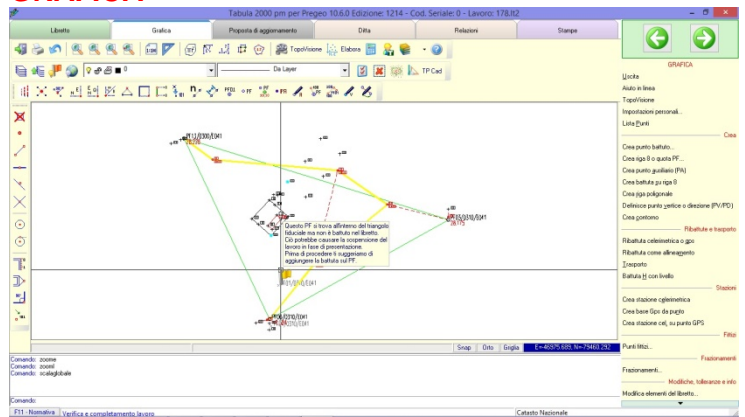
Tabula 2000 pm per Pregeo 10.6.0 Edizione: 1214 - Cod. Seriale: 0 - Lavoro: 178.t2

Libretto | Grafica | Proposta di aggiornamento | Ditta | Relazioni | Stampe

TopoVisione | Elabora

Da Layer

TP Cad

Questo PF si trova all'interno del triangolo fiduciale ma non è battuto nel libretto. Ciò potrebbe causare la sospensione del lavoro in fase di presentazione. Prima di procedere ti suggeriamo di aggiungere la battuta sul PF.

Snap | Orto | Griglia | E=46975.689, N=75463.292

Comando: zoome
Comando: zoomf
Comando: scalaglobale

Comando:

F11 - Normativa | Verifica e completamento lavoro | Catasto Nazionale

GRAFICA

Uscita
Aiuto in linea
TopoVisione
Impostazioni personali...
Lista Punti

Crea
Crea punto battuto...
Crea riga 8 o quota PF...
Crea punto ausiliario (PA)
Crea battuta su riga 8
Crea riga poligonale
Definisce punto vertice o direzione (PV/PD)
Crea contorno

Ribaltute e trasporto
Ribaltuta celerimetrica o gps
Ribaltuta come allineamento
Trasporto
Battuta H con livello

Stazioni
Crea stazione celerimetrica
Crea base Gps da punto
Crea stazione cel. su punto GPS

Fittizi
Punti fittizi...

Frazionamenti
Frazionamenti...

Modifiche, tolleranze e info
Modifica elementi del libretto...